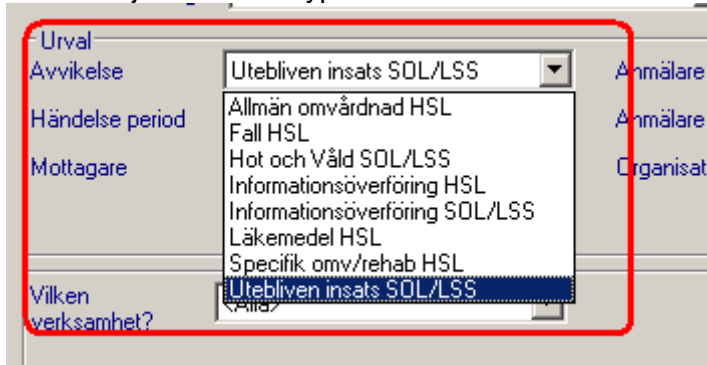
Urval
Avvikelse
Utebliven insats SOL/LSS
Anmälare
Händelse period
Anmälare
Mottagare
Organisat
Allmän omvårdnad HSL
Fall HSL
Hot och Våld SOL/LSS
Informationsöverföring HSL
Informationsöverföring SOL/LSS
Läkemedel HSL
Specifik omv/rehab HSL
Utebliven insats SOL/LSS
Vilken verksamhet?
<Alla>